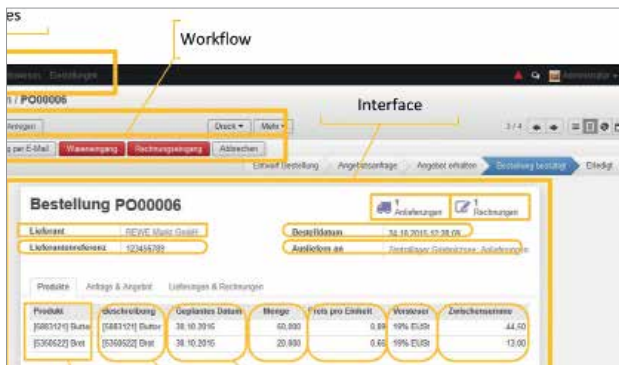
es

Workflow

Interface

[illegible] / Bestellungen

n / PO00006

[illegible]ängen

Druck ▾ Mehr ▾

3 / 4

g per E-Mail Wareneingang Rechnungseingang Abbrechen

Entwurf Bestellung Angebotsanfrage Angebot erhalten Bestellung bestätigt Erledigt

Bestellung PO00006

1 Anlieferungen

1 Rechnungen

Lieferant REWE Markt GmbH

Lieferantenreferenz 123456789

Bestelldatum 30.10.2015 12:28:09

Ausliefern an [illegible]

Produkte Anfrage & Angebot Lieferungen & Rechnungen

| Produkt | Beschreibung | Geplantes Datum | Menge | Preis pro Einheit | Vorsteuer | Zwischensumme |
|---|---|---|---|---|---|---|
| [5683121] Butte | [5683121] Butter | 30.10.2015 | 50,000 | 0,89 | 19% EUSt | 44,50 |
| [5369522] Brot | [5369522] Brot | 30.10.2015 | 20,000 | 0,65 | 19% EUSt | 13,00 |